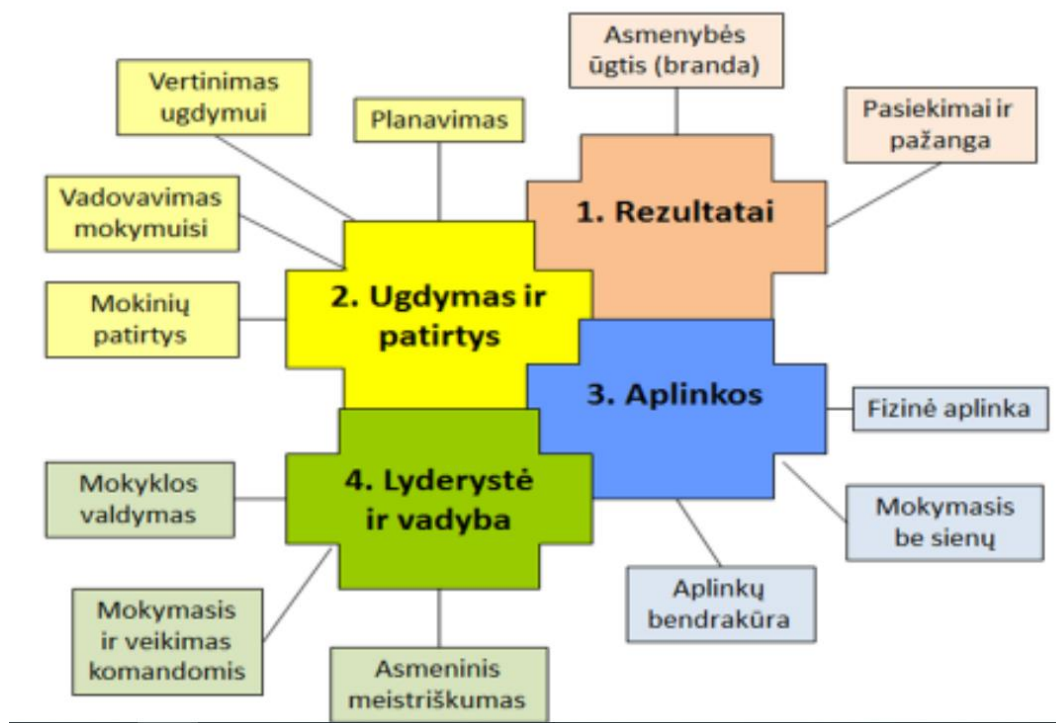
Asmenybės ūgtis (branda)

Vertinimas ugdymui

Planavimas

Pasiekimai ir pažanga

Vadovavimas mokymuisi

1. Rezultatai

Mokinių patirtys

2. Ugdymas ir patirtys

3. Aplinkos

Fizinė aplinka

Mokyklos valdymas

4. Lyderystė ir vadyba

Mokymasis be sienų

Aplinkų bendrakūra

Mokymasis ir veikimas komandomis

Asmeninis meistriškumas